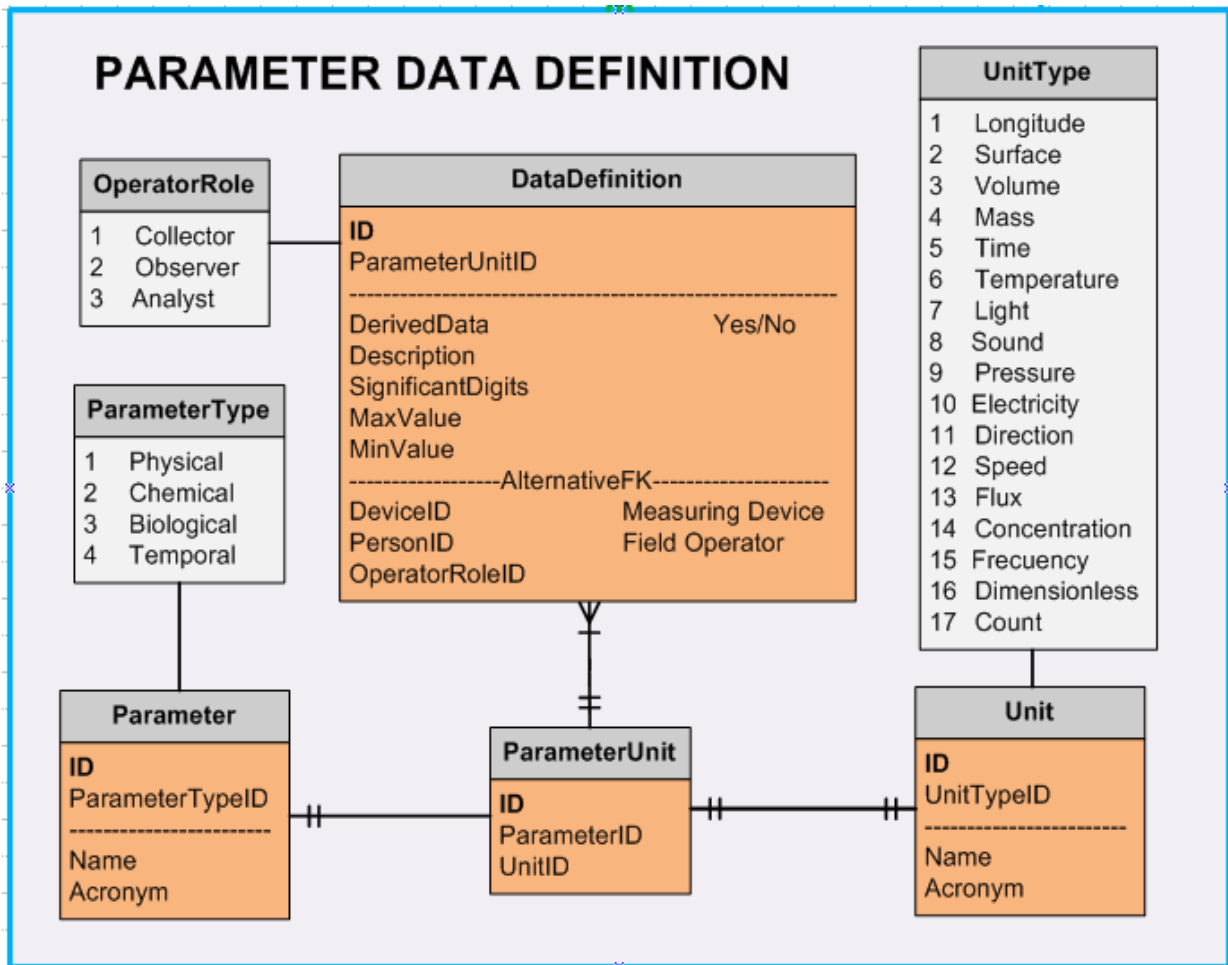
PARAMETER DATA DEFINITION

OperatorRole
1 Collector
2 Observer
3 Analyst

DataDefinition
ID
ParameterUnitID
------------------------------------------------------------
DerivedData Yes/No
Description
SignificantDigits
MaxValue
MinValue
------------------AlternativeFK--------------------
DeviceID Measuring Device
PersonID Field Operator
OperatorRoleID

UnitType
1 Longitude
2 Surface
3 Volume
4 Mass
5 Time
6 Temperature
7 Light
8 Sound
9 Pressure
10 Electricity
11 Direction
12 Speed
13 Flux
14 Concentration
15 Frecuency
16 Dimensionless
17 Count

ParameterType
1 Physical
2 Chemical
3 Biological
4 Temporal

Parameter
ID
ParameterTypeID
------------------------
Name
Acronym

ParameterUnit
ID
ParameterID
UnitID

Unit
ID
UnitTypeID
------------------------
Name
Acronym